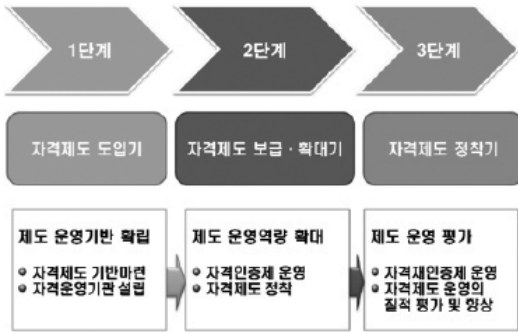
1단계

2단계

3단계

자격제도 도입기

자격제도 보급 · 확대기

자격제도 정착기

제도 운영기반 확립

● 자격제도 기반마련
● 자격운영기관설립

제도 운영역량 확대

● 자격인증제 운영
● 자격제도 정착

제도 운영 평가

● 자격재인증제 운영
● 자격제도 운영의 질적 평가 및 향상